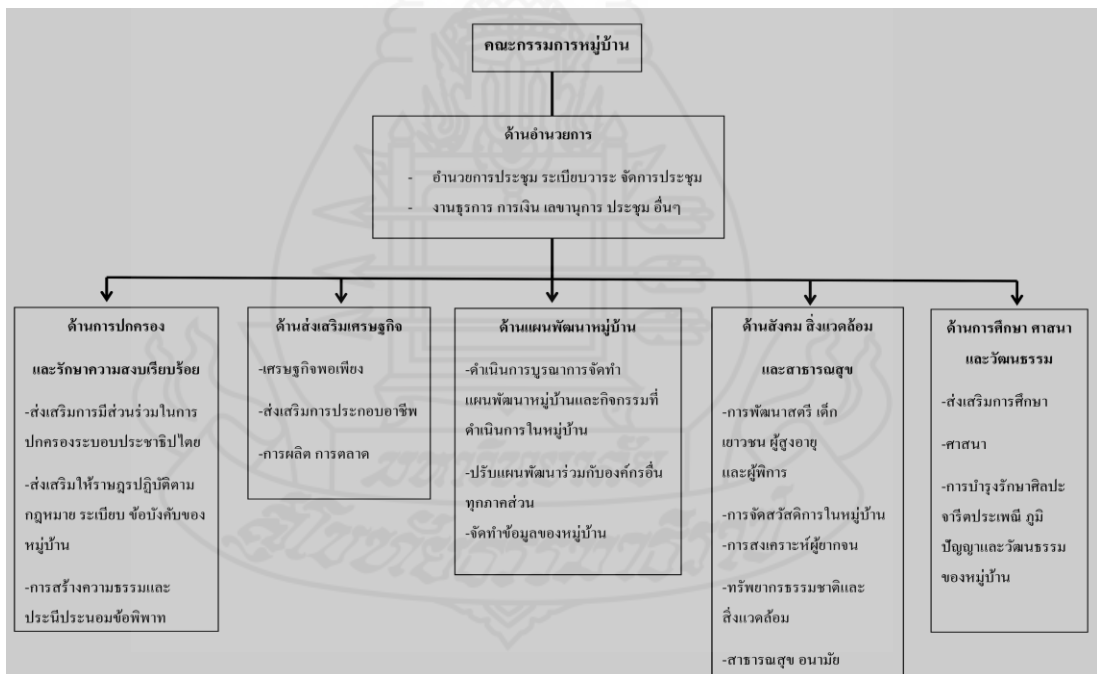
คณะกรรมการหมู่บ้าน

ด้านอำนวยการ

- อำนวยการประชุม ระเบียบวาระ จัดการประชุม
- งานธุรการ การเงิน เลขานุการ ประชุม อื่นๆ

ด้านการปกครอง และรักษาความสงบเรียบร้อย

-ส่งเสริมการมีส่วนร่วมในการปกครองระบอบประชาธิปไตย

-ส่งเสริมให้ราษฎรปฏิบัติตามกฎหมาย ระเบียบ ข้อบังคับของหมู่บ้าน

-การสร้างความธรรมและประนีประนอมข้อพิพาท

ด้านส่งเสริมเศรษฐกิจ

-เศรษฐกิจพอเพียง

-ส่งเสริมการประกอบอาชีพ

-การผลิต การตลาด

ด้านแผนพัฒนาหมู่บ้าน

-ดำเนินการบูรณาการจัดทำแผนพัฒนาหมู่บ้านและกิจกรรมที่ดำเนินการในหมู่บ้าน

-ปรับแผนพัฒนาร่วมกับองค์กรอื่นทุกภาคส่วน

-จัดทำข้อมูลของหมู่บ้าน

ด้านสังคม สิ่งแวดล้อม และสาธารณสุข

-การพัฒนาสตรี เด็ก เยาวชน ผู้สูงอายุ และผู้พิการ

-การจัดสวัสดิการในหมู่บ้าน

-การสงเคราะห์ผู้ยากจน

-ทรัพยากรธรรมชาติและสิ่งแวดล้อม

-สาธารณสุข อนามัย

ด้านการศึกษา ศาสนา และวัฒนธรรม

-ส่งเสริมการศึกษา

-ศาสนา

-การบำรุงรักษาศิลปะ จารีตประเพณี ภูมิปัญญาและวัฒนธรรมของหมู่บ้าน